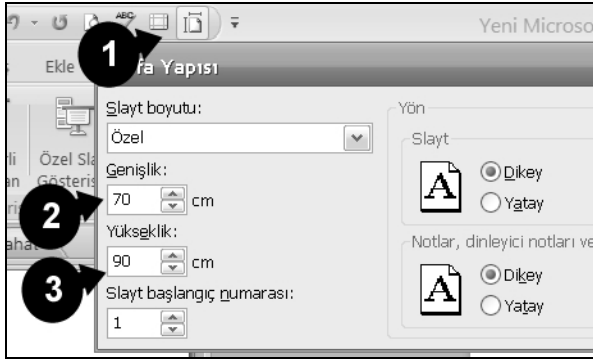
Yeni Microso

Ekle

1

fa Yapısı

Slayt boyutu:

Özel

Genişlik:

2

70 cm

Yükseklik:

3

90 cm

Slayt başlangıç numarası:

1

Yön

Slayt

A

Dikey

Yatay

Notlar, dinleyici notları ve

A

Dikey

Yatay

rli an

Özel Sla Gösteris

ahat